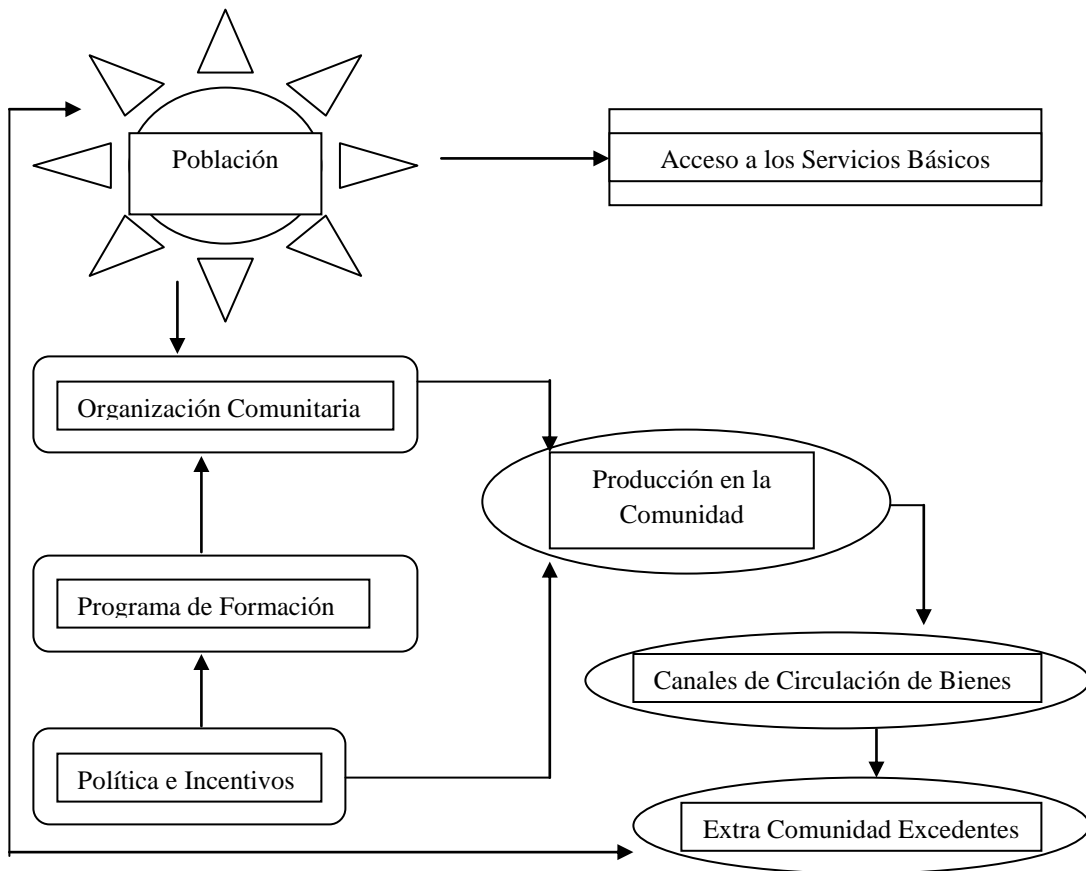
Población

Acceso a los Servicios Básicos

Organización Comunitaria

Producción en la Comunidad

Programa de Formación

Canales de Circulación de Bienes

Política e Incentivos

Extra Comunidad Excedentes